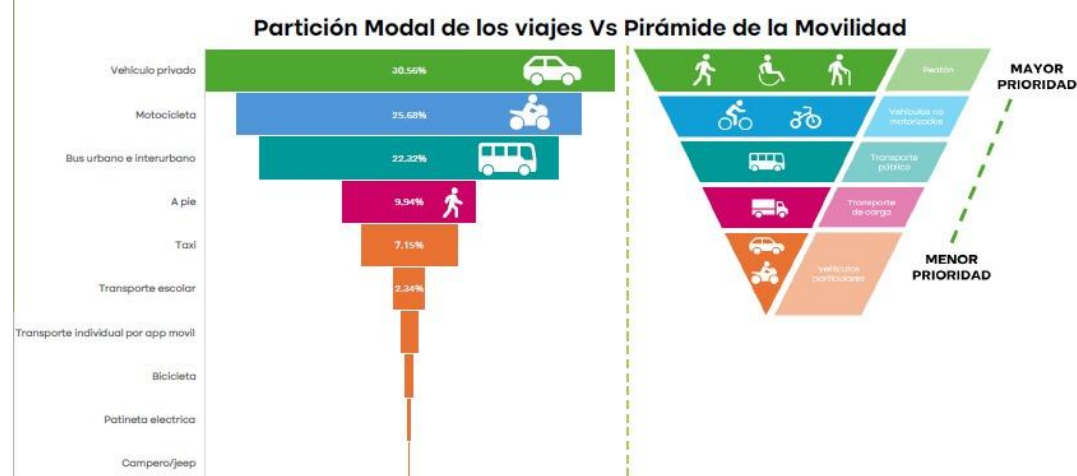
Partición Modal de los viajes Vs Pirámide de la Movilidad

| | |
|---|---|
| Vehículo privado | 30.56% |
| Motocicleta | 25.68% |
| Bus urbano e interurbano | 22.32% |
| A pie | 9.94% |
| Taxi | 7.15% |
| Transporte escolar | 2.34% |
| Transporte individual por app movil | |
| Bicicleta | |
| Patineta electrica | |
| Campero/jeep | |

Peatón

Vehículos no motorizados

Transporte público

Transporte de carga

Vehículos particulares

MAYOR PRIORIDAD

MENOR PRIORIDAD